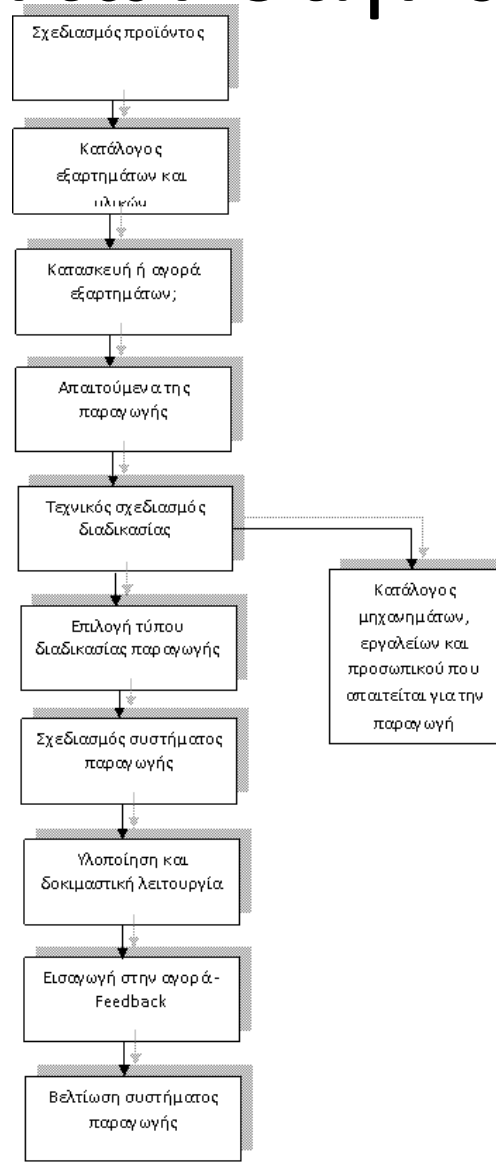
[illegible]

Σχεδιασμός προϊόντος

Κατάλογος εξαρτημάτων και υλικών

Κατασκευή ή αγορά εξαρτημάτων;

Απαιτούμενα της παραγωγής

Τεχνικός σχεδιασμός διαδικασίας

Κατάλογος μηχανημάτων, εργαλείων και προσωπικού που απαιτείται για την παραγωγή

Επιλογή τύπου διαδικασίας παραγωγής

Σχεδιασμός συστήματος παραγωγής

Υλοποίηση και δοκιμαστική λειτουργία

Εισαγωγή στην αγορά-Feedback

Βελτίωση συστήματος παραγωγής